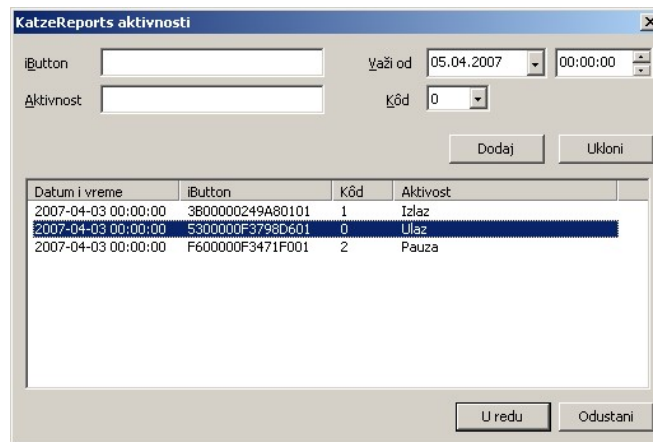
KatzeReports aktivnosti

iButton

Aktivnost

Važi od 05.04.2007 00:00:00

Kôd 0

Dodaj

Ukloni

| Datum i vreme | iButton | Kôd | Aktivost |
|---|---|---|---|
| 2007-04-03 00:00:00 | 3B00000249A80101 | 1 | Izlaz |
| 2007-04-03 00:00:00 | 5300000F3798D601 | 0 | Ulaz |
| 2007-04-03 00:00:00 | F600000F3471F001 | 2 | Pauza |

U redu

Odustani